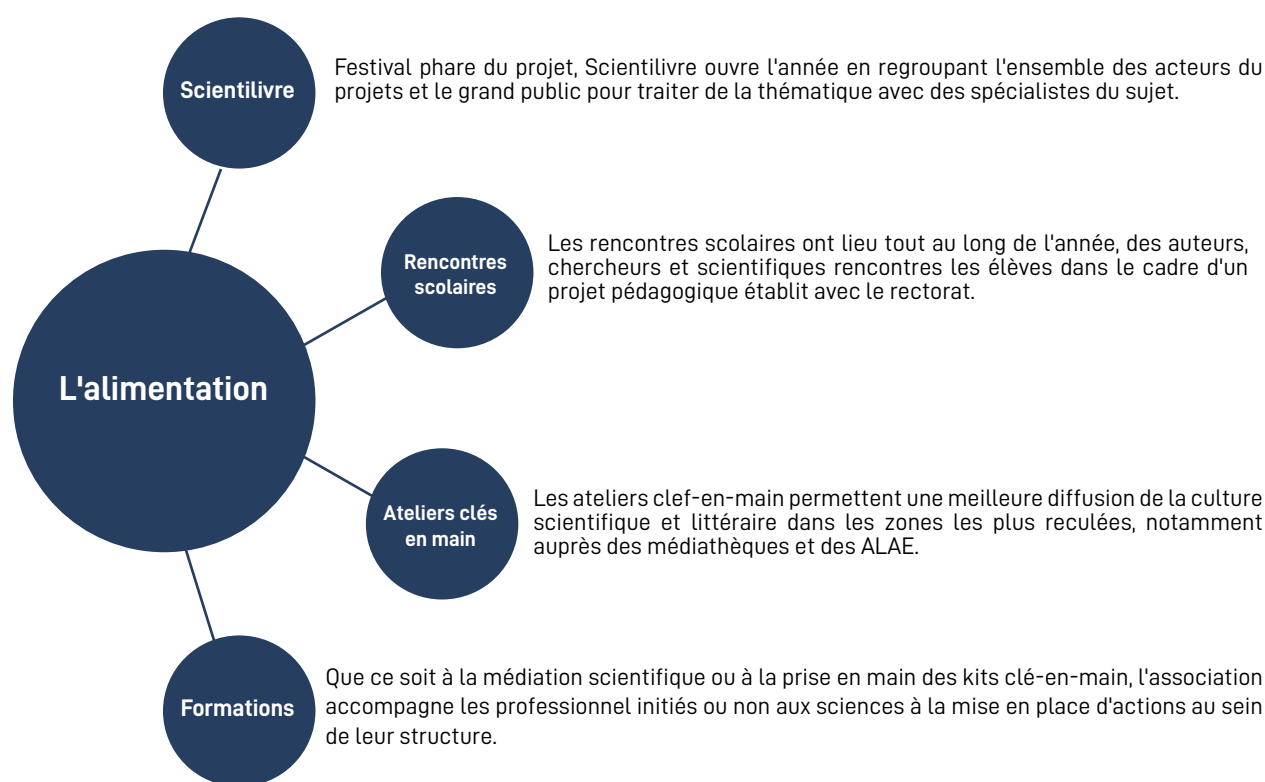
Scientilivre

Festival phare du projet, Scientilivre ouvre l'année en regroupant l'ensemble des acteurs du projets et le grand public pour traiter de la thématique avec des spécialistes du sujet.

Rencontres scolaires

Les rencontres scolaires ont lieu tout au long de l'année, des auteurs, chercheurs et scientifiques rencontres les élèves dans le cadre d'un projet pédagogique établit avec le rectorat.

L'alimentation

Ateliers clés en main

Les ateliers clef-en-main permettent une meilleure diffusion de la culture scientifique et littéraire dans les zones les plus reculées, notamment auprès des médiathèques et des ALAE.

Formations

Que ce soit à la médiation scientifique ou à la prise en main des kits clé-en-main, l'association accompagne les professionnel initiés ou non aux sciences à la mise en place d'actions au sein de leur structure.